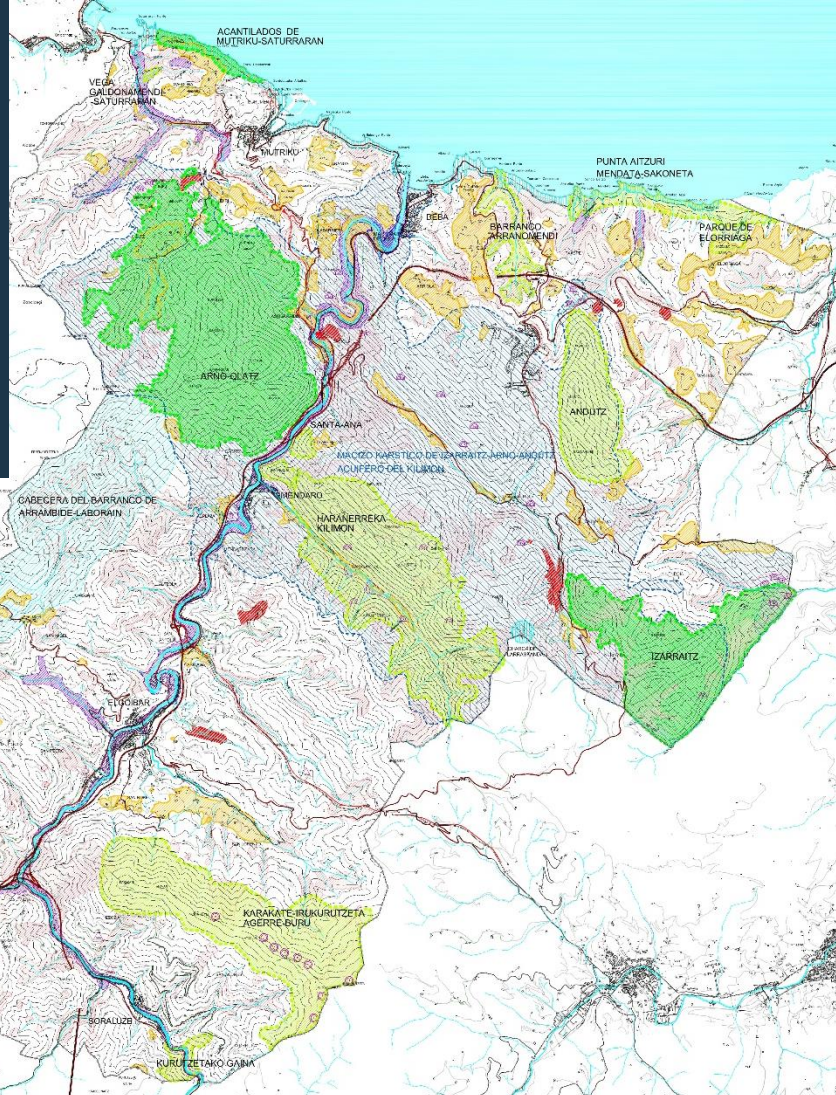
ACANTILADOS DE MUTRIKU-SATURRARAN

VEGA GALDONAMENDI -SATURRARAN

MUTRIKU

PUNTA AITZURI MENDATA-SAKONETA

DEBA

BARRANCO ARRANOMENDI

PARQUE DE ELORRIAGA

ARNO-OLATZ

ANDUTZ

SANTA-ANA

MACIZO KARSTICO DE IZARRAITZ-ARNO-ANDUTZ ACUIFERO DEL KILIMON

CABECERA DEL BARRANCO DE ARRAMBIDE-LABORAIN

MENDARO

HARANERREKA KILIMON

IZARRAITZ

ELGOIBAR

KARAKATE-IRUKURUTZETA AGERRE-BURU

SORALUZE

KURUTZETAKO GAINA